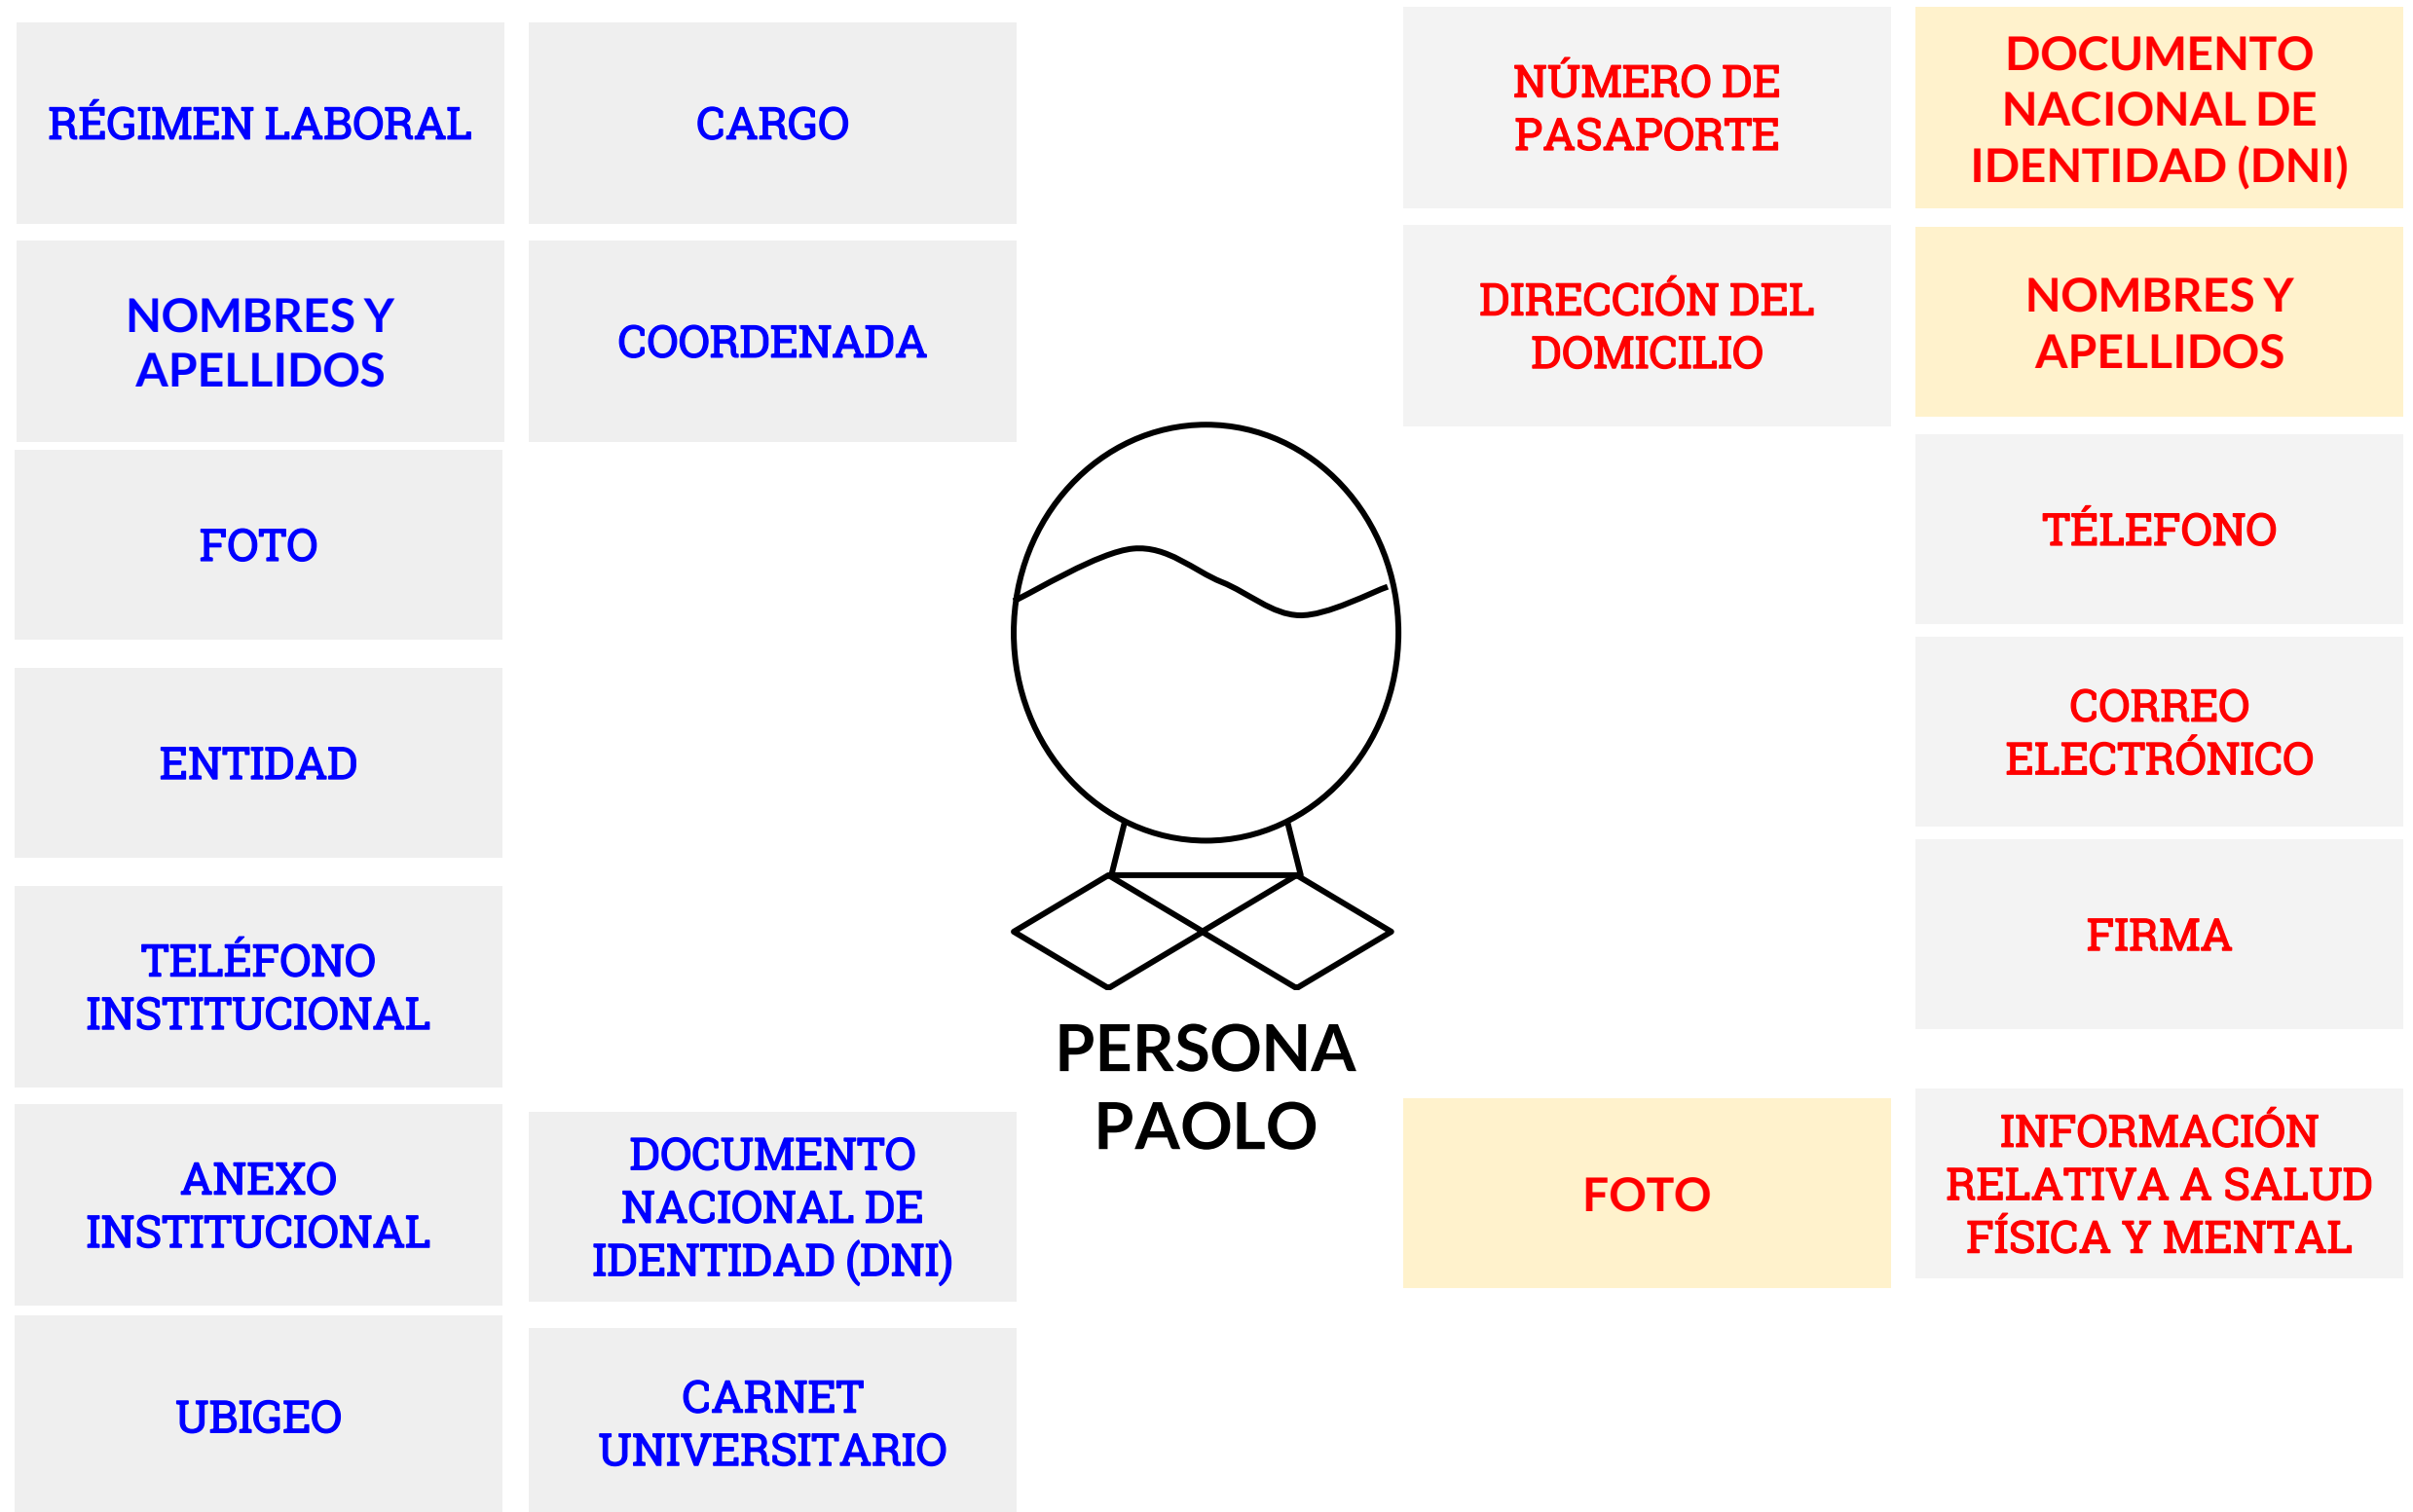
RÉGIMEN LABORAL

CARGO

NOMBRES Y APELLIDOS

COORDENADA

FOTO

ENTIDAD

TELÉFONO INSTITUCIONAL

ANEXO INSTITUCIONAL

DOCUMENTO NACIONAL DE IDENTIDAD (DNI)

UBIGEO

CARNET UNIVERSITARIO

PERSONA PAOLO

NÚMERO DE PASAPORTE

DOCUMENTO NACIONAL DE IDENTIDAD (DNI)

DIRECCIÓN DEL DOMICILIO

NOMBRES Y APELLIDOS

TÉLEFONO

CORREO ELECTRÓNICO

FIRMA

FOTO

INFORMACIÓN RELATIVA A SALUD FÍSICA Y MENTAL